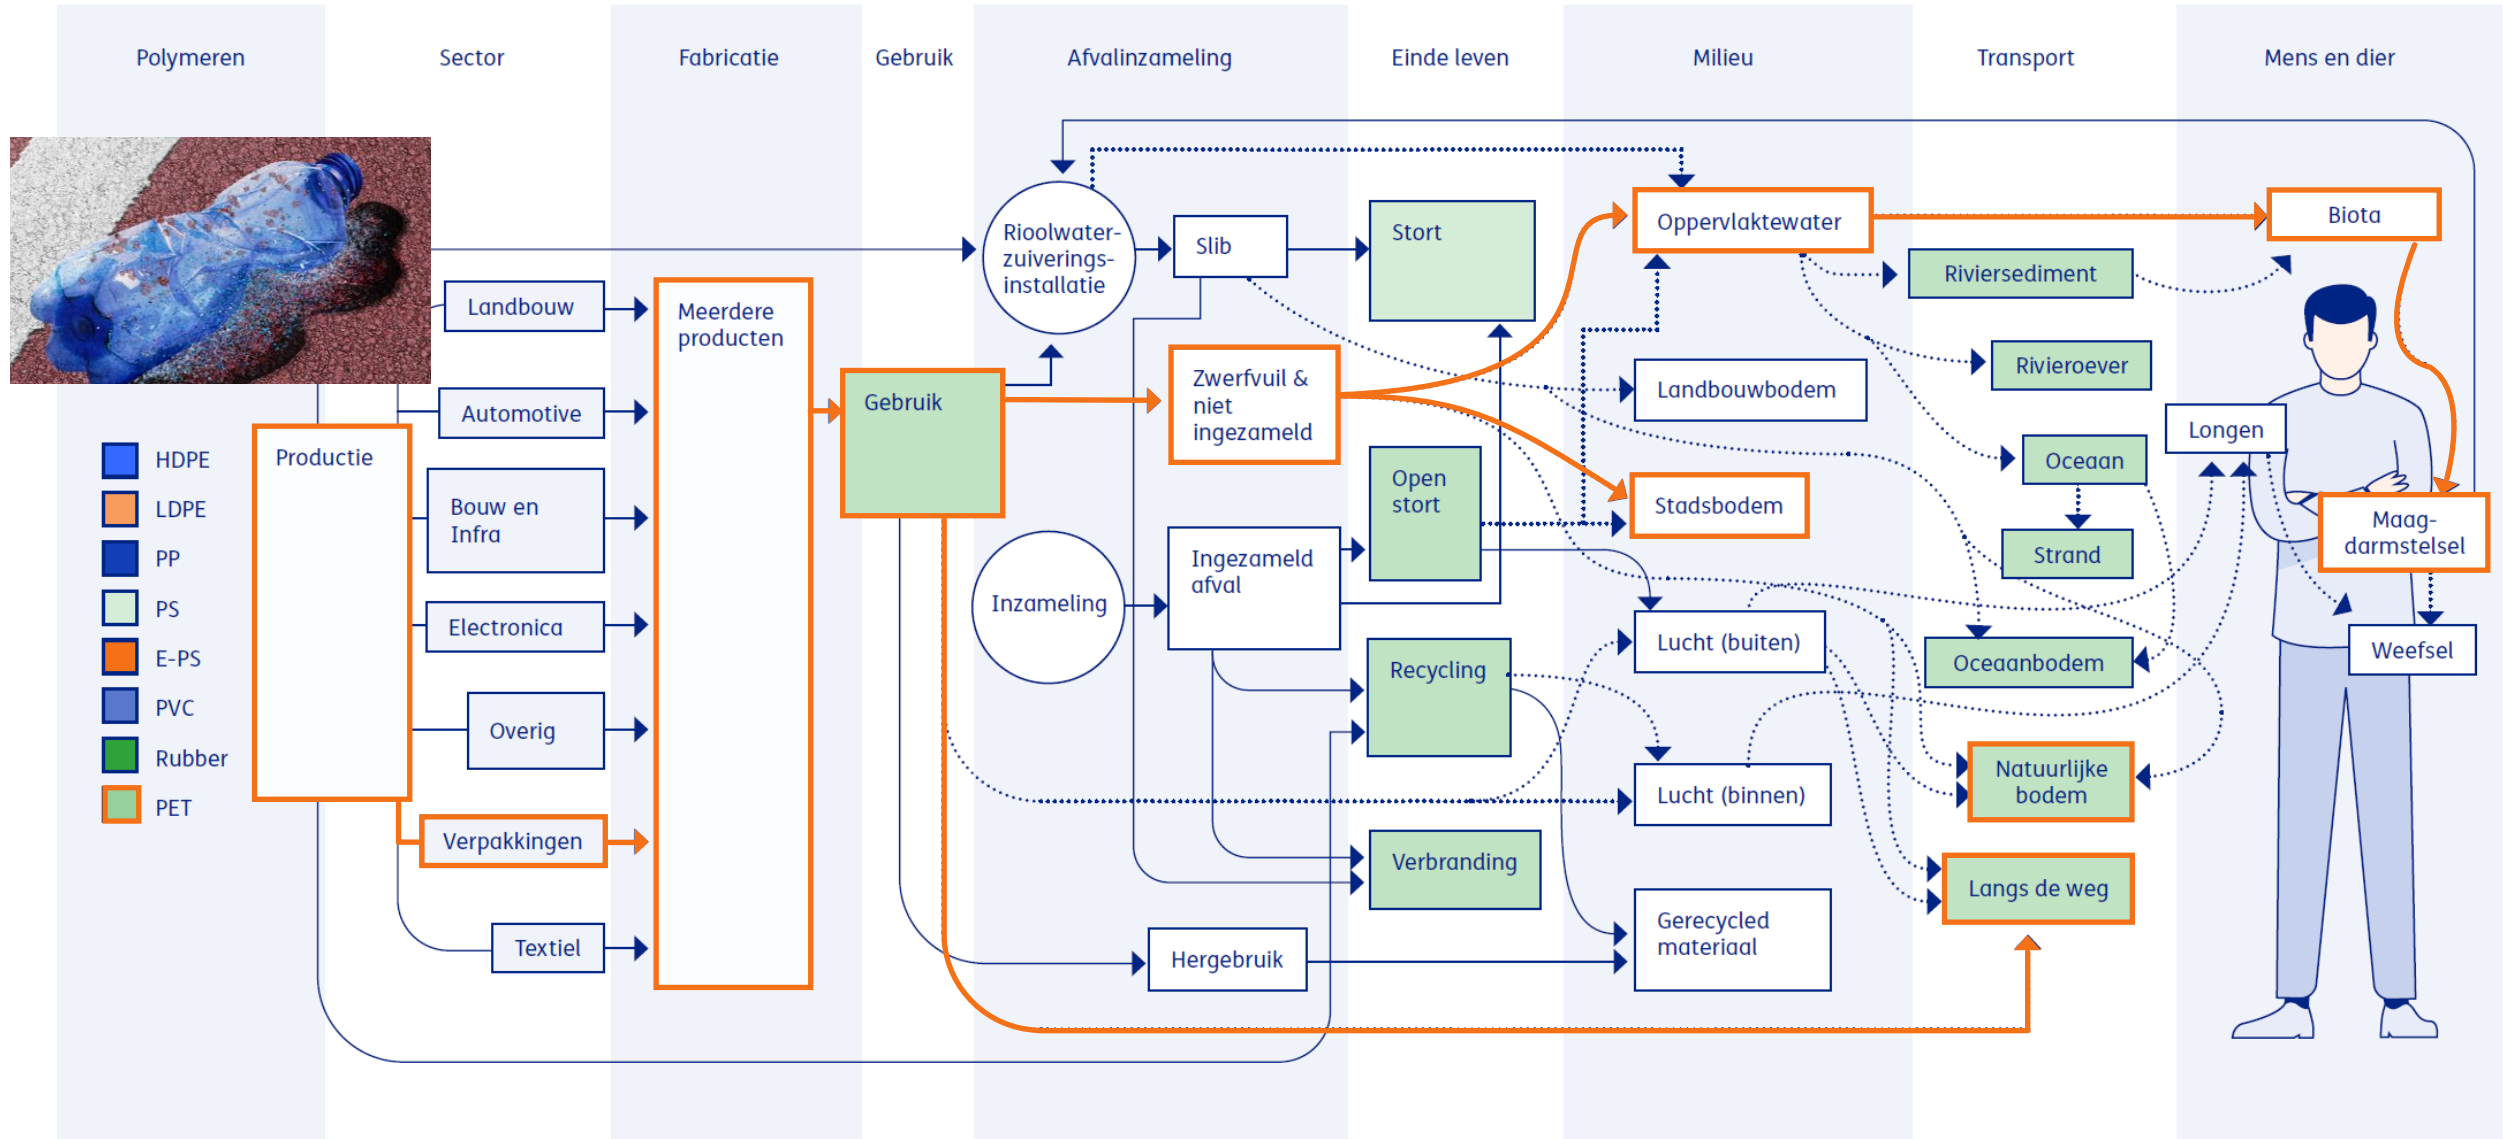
Polymeren
Sector
Fabricatie
Gebruik
Afvalinzameling
Einde leven
Milieu
Transport
Mens en dier

HDPE
LDPE
PP
PS
E-PS
PVC
Rubber
PET

Productie

Landbouw
Automotive
Bouw en Infra
Electronica
Overig
Verpakkingen
Textiel

Meerdere producten

Gebruik

Rioolwater-zuiverings-installatie
Slib
Zwerfvuil & niet ingezameld
Inzameling
Ingezameld afval
Hergebruik

Stort
Open stort
Recycling
Verbranding

Oppervlaktewater
Landbouwbodem
Stadsbodem
Lucht (buiten)
Lucht (binnen)
Gerecycled materiaal

Riviersediment
Rivieroever
Oceaan
Strand
Oceaanbodem
Natuurlijke bodem
Langs de weg

Biota
Longen
Maag-darmstelsel
Weefsel